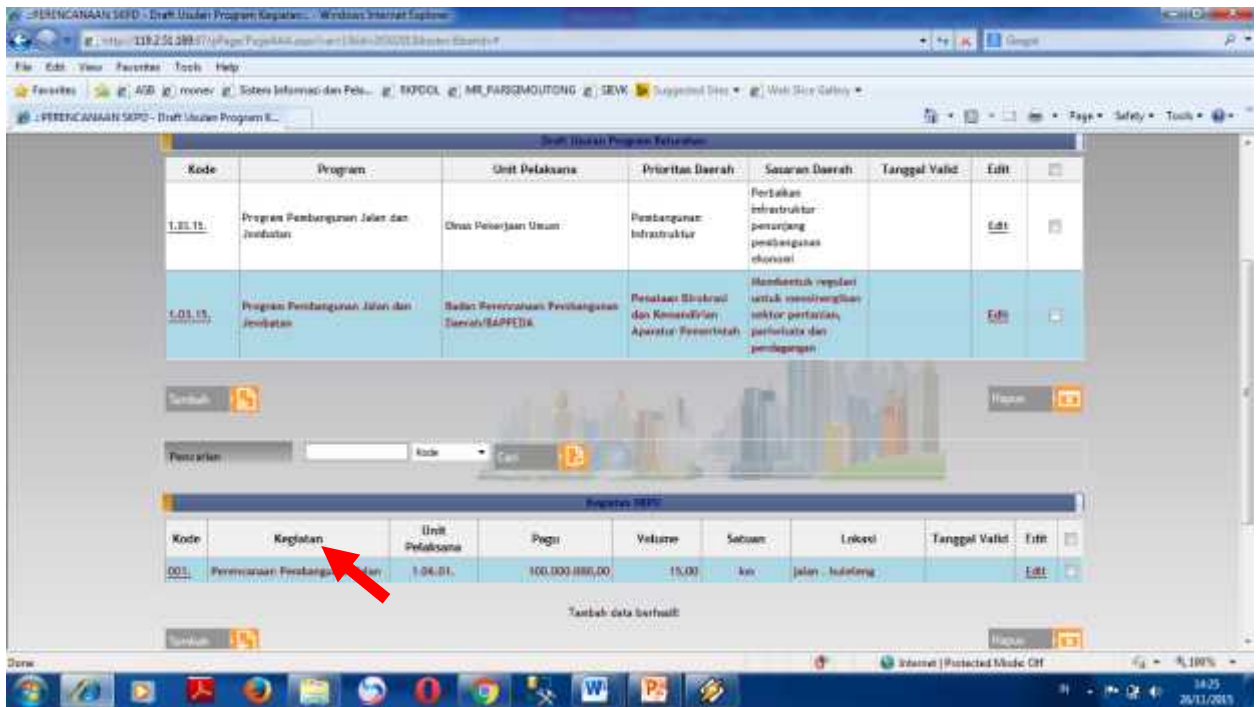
::PERENCANAAN SKPD - Draft Usulan Program Kegiatan :: - Windows Internet Explorer

http://119.2.51.189/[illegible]

File Edit View Favorites Tools Help

Favorites | AGB | monev | Sistem Informasi dan Pela... | SKPDOL | MR_PARIGIMOUTONG | SEVK | Suggested Sites | Web Slice Gallery

::PERENCANAAN SKPD - Draft Usulan Program K...

Page ▾ Safety ▾ Tools ▾

Draft Usulan Program Rekomendasi

| Kode | Program | Unit Pelaksana | Prioritas Daerah | Sasaran Daerah | Tanggal Valid | Edit | |
|---|---|---|---|---|---|---|---|
| 1.03.15. | Program Pembangunan Jalan dan Jembatan | Dinas Pekerjaan Umum | Pembangunan Infrastruktur | Perbaikan infrastruktur penunjang pembangunan ekonomi | | Edit | |
| 1.03.15. | Program Pembangunan Jalan dan Jembatan | Badan Perencanaan Pembangunan Daerah/BAPPEDA | Penataan Birokrasi dan Kemandirian Aparatur Pemerintah | Membentuk regulasi untuk menstrengthen sektor pertanian, pariwisata dan perdagangan | | Edit | |

Tambah

Hapus

Pencarian | Kode | Cari

Kegiatan SKPD

| Kode | Kegiatan | Unit Pelaksana | Pagu | Volume | Satuan | Lokasi | Tanggal Valid | Edit | |
|---|---|---|---|---|---|---|---|---|---|
| 001. | Perencanaan Pembangunan Jalan | 1.04.01. | 100.000.000,00 | 15,00 | km | Jalan . kuleleng | | Edit | |

Tambah data berhasil!

Tambah

Hapus

Done | Internet | Protected Mode: Off | 100%

14:25
26/11/2015